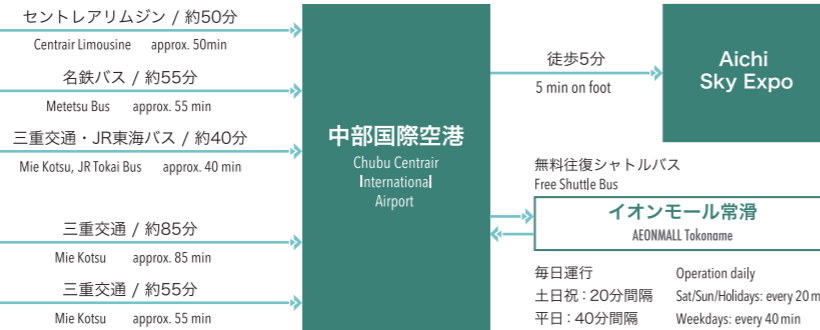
セントレアリムジン / 約50分
Centrair Limousine approx. 50min

名鉄バス / 約55分
Metetsu Bus approx. 55 min

三重交通・JR東海バス / 約40分
Mie Kotsu, JR Tokai Bus approx. 40 min

三重交通 / 約85分
Mie Kotsu approx. 85 min

三重交通 / 約55分
Mie Kotsu approx. 55 min

中部国際空港
Chubu Centrair International Airport

徒歩5分
5 min on foot

Aichi Sky Expo

無料往復シャトルバス
Free Shuttle Bus

イオンモール常滑
AEONMALL Tokoname

毎日運行
Operation daily
土日祝：20分間隔
Sat/Sun/Holidays: every 20 m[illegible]
平日：40分間隔
Weekdays: every 40 min